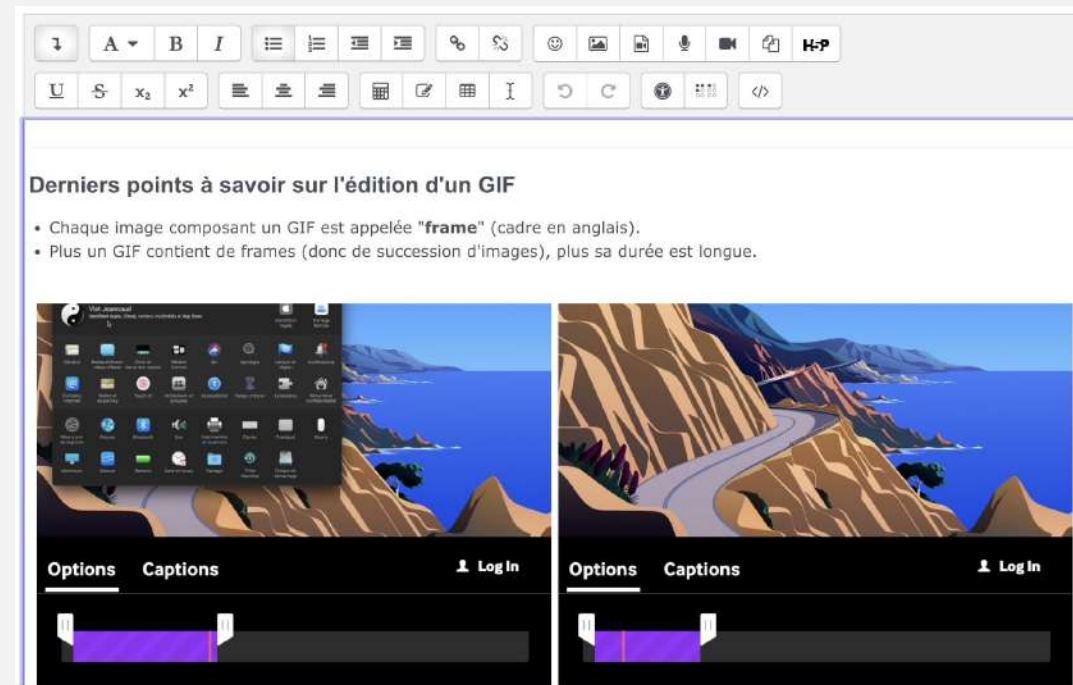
A B I
U S $x_2$ $x^2$
H-P

Derniers points à savoir sur l'édition d'un GIF

• Chaque image composant un GIF est appelée "**frame**" (cadre en anglais).
• Plus un GIF contient de frames (donc de succession d'images), plus sa durée est longue.

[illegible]

Options Captions Log In

Options Captions Log In